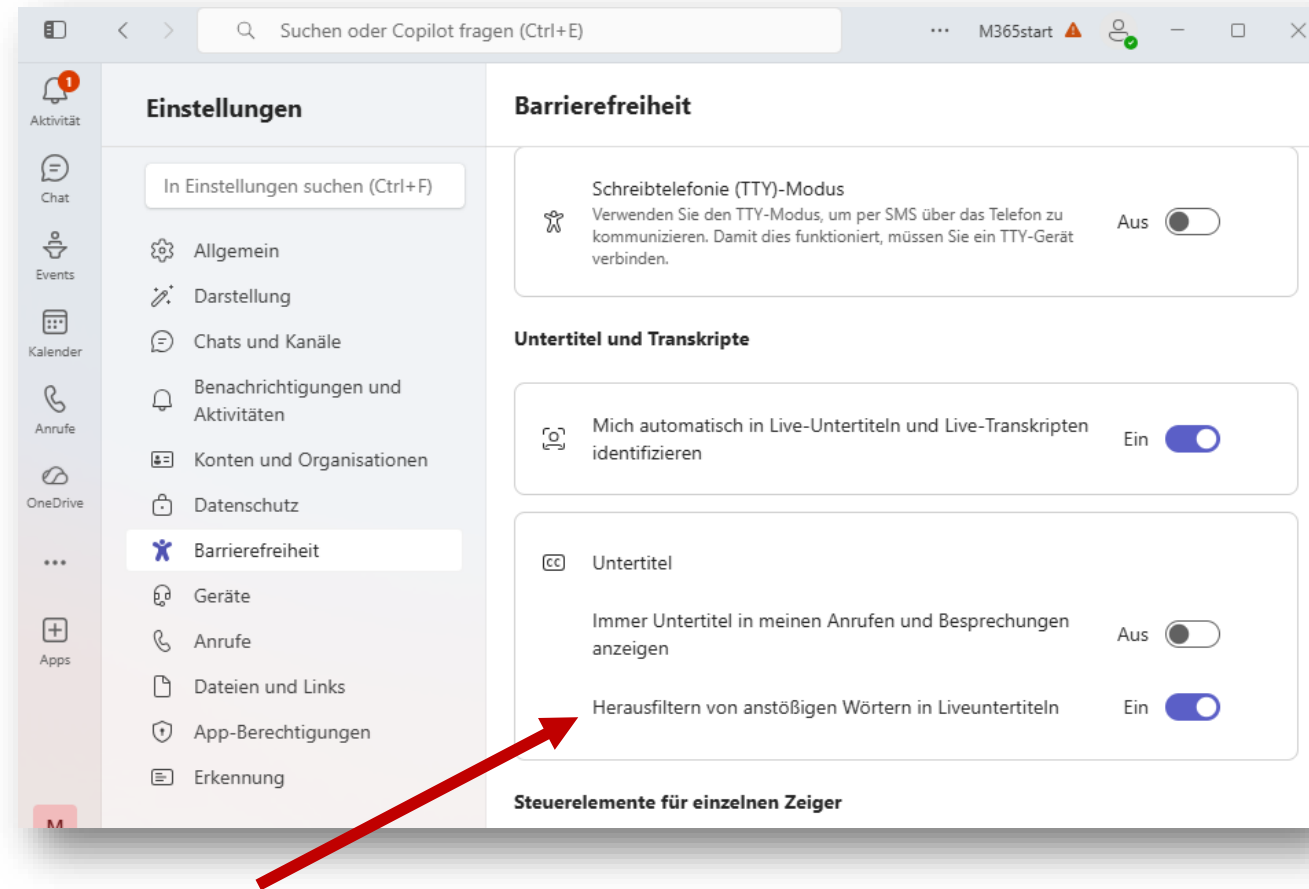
Suchen oder Copilot fragen (Ctrl+E)

... M365start

1
Aktivität

Chat

Events

Kalender

Anrufe

OneDrive

...

Apps

M

Einstellungen

In Einstellungen suchen (Ctrl+F)

Allgemein

Darstellung

Chats und Kanäle

Benachrichtigungen und Aktivitäten

Konten und Organisationen

Datenschutz

Barrierefreiheit

Geräte

Anrufe

Dateien und Links

App-Berechtigungen

Erkennung

Barrierefreiheit

Schreibtelefonie (TTY)-Modus
Verwenden Sie den TTY-Modus, um per SMS über das Telefon zu kommunizieren. Damit dies funktioniert, müssen Sie ein TTY-Gerät verbinden.
Aus

Untertitel und Transkripte

Mich automatisch in Live-Untertiteln und Live-Transkripten identifizieren
Ein

Untertitel

Immer Untertitel in meinen Anrufen und Besprechungen anzeigen
Aus

Herausfiltern von anstößigen Wörtern in Liveuntertiteln
Ein

Steuerelemente für einzelnen Zeiger